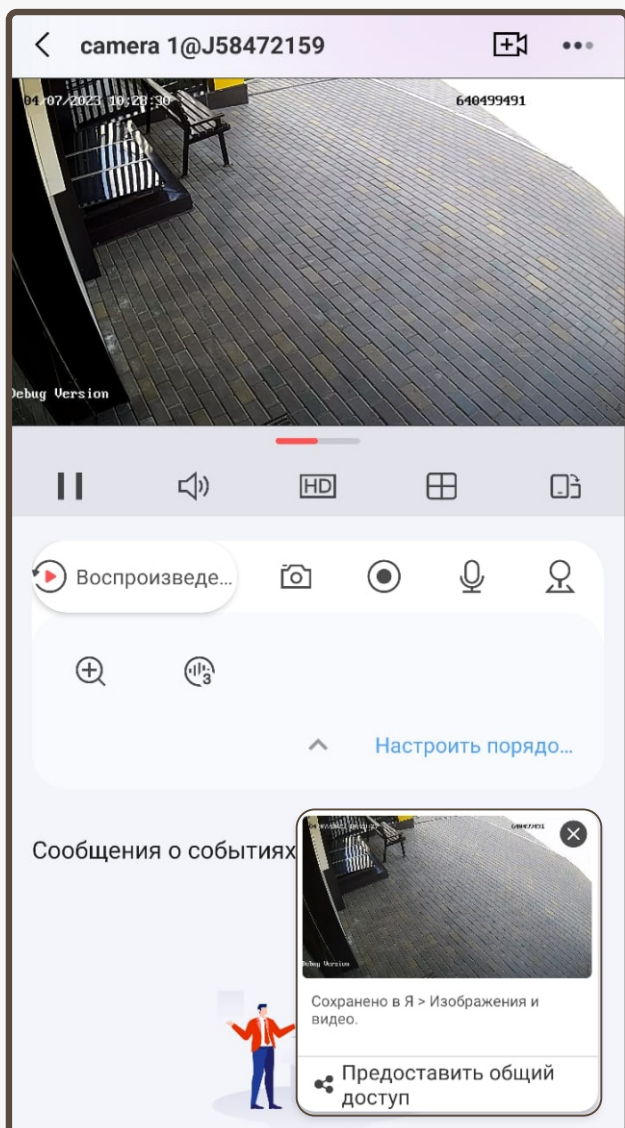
camera 1@J58472159

04-07-2023 10:28:30

640499491

Debug Version

HD

Воспроизведе...

Настроить порядо...

Сообщения о событиях

Debug Version

Сохранено в Я > Изображения и видео.

Предоставить общий доступ